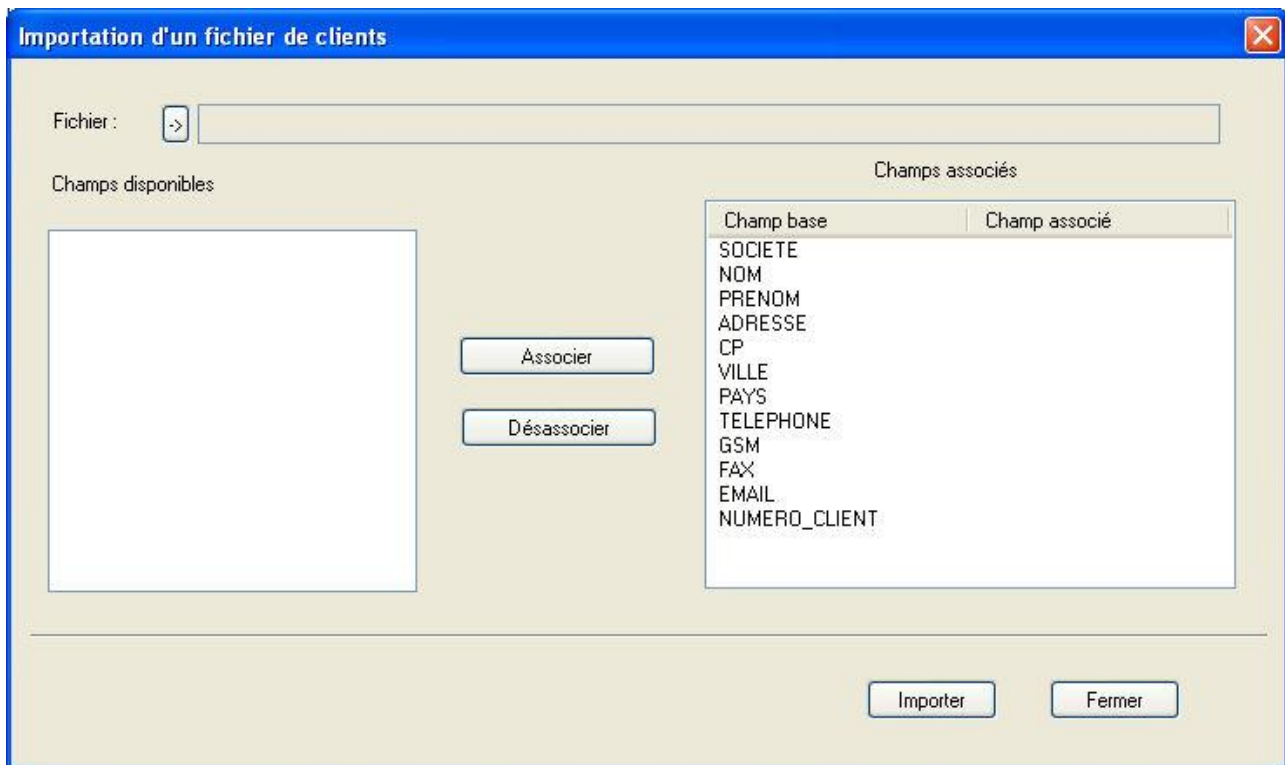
Importation d'un fichier de clients

Fichier : ->

Champs disponibles

Champs associés

| Champ base | Champ associé |
|---|---|
| SOCIETE | |
| NOM | |
| PRENOM | |
| ADRESSE | |
| CP | |
| VILLE | |
| PAYS | |
| TELEPHONE | |
| GSM | |
| FAX | |
| EMAIL | |
| NUMERO_CLIENT | |

Associer

Désassocier

Importer

Fermer